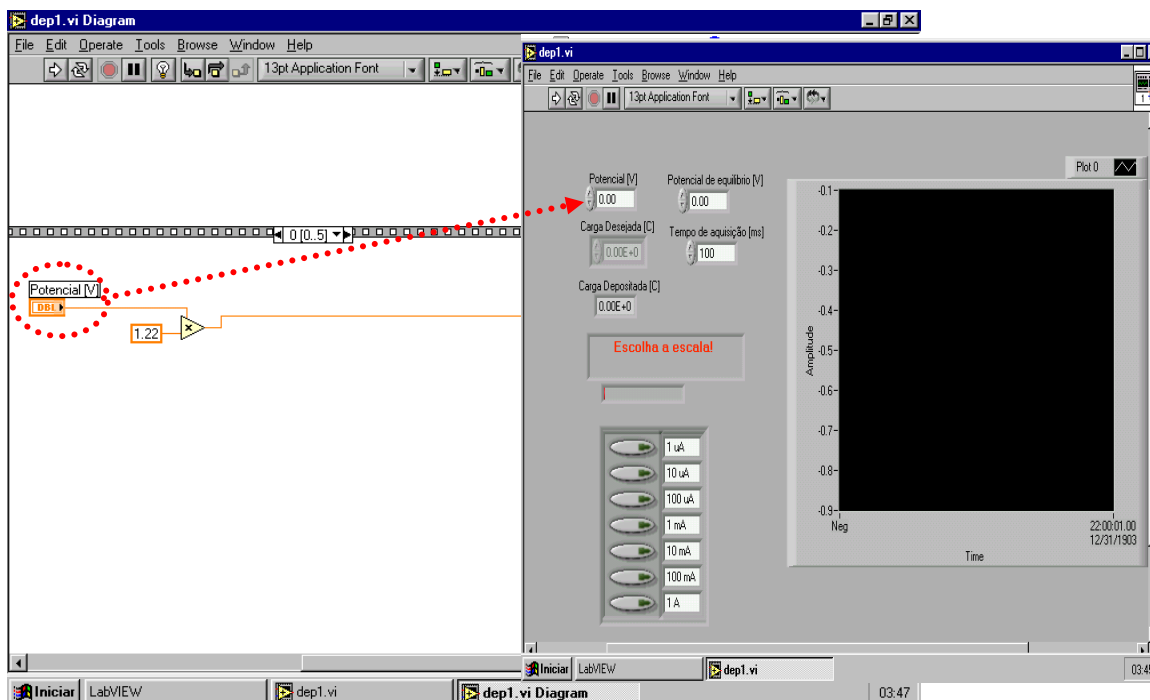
dep1.vi Diagram

File Edit Operate Tools Browse Window Help

13pt Application Font

0 [0..5]

Potencial [V]

DBL

1.22

dep1.vi

File Edit Operate Tools Browse Window Help

13pt Application Font

Plot 0

Potencial [V]

0.00

Potencial de equilíbrio [V]

0.00

Carga Desejada [C]

0.00E+0

Tempo de aquisição [ms]

100

Carga Depositada [C]

0.00E+0

Escolha a escala!

1 uA

10 uA

100 uA

1 mA

10 mA

100 mA

1 A

-0.1

-0.2

-0.3

-0.4

-0.5

-0.6

-0.7

-0.8

-0.9

Amplitude

Neg

22:00:01.00
12/31/1903

Time

Iniciar LabVIEW dep1.vi 03:4

Iniciar LabVIEW dep1.vi dep1.vi Diagram 03:47